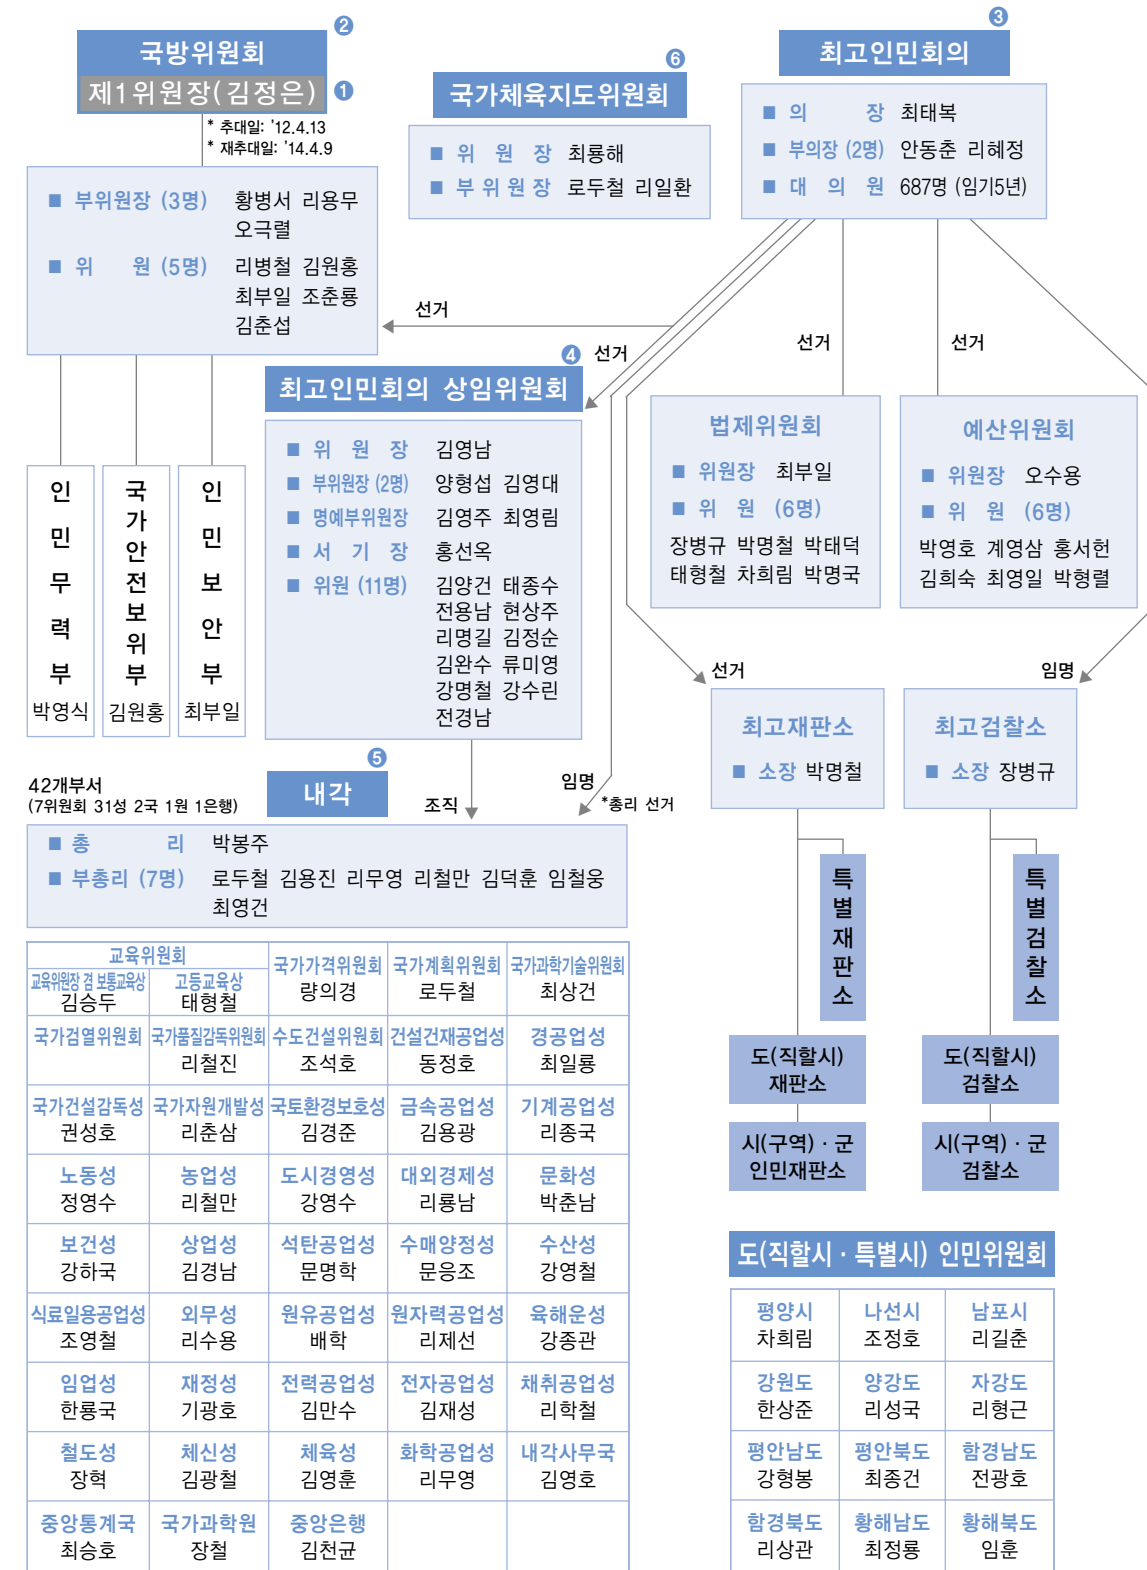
②
국방위원회
제1위원장(김정은) ①
* 추대일: '12.4.13
* 재추대일: '14.4.9

■ 부위원장 (3명) 황병서 리용무 오극렬
■ 위 원 (5명) 리병철 김원홍 최부일 조춘룡 김춘섭

인민무력부 박영식
국가안전보위부 김원홍
인민보안부 최부일

⑥
국가체육지도위원회
■ 위 원 장 최룡해
■ 부 위 원 장 로두철 리일환

③
최고인민회의
■ 의 장 최태복
■ 부의장 (2명) 안동춘 리혜정
■ 대 의 원 687명 (임기5년)

선거
④ 선거
선거
선거

최고인민회의 상임위원회
■ 위 원 장 김영남
■ 부위원장 (2명) 양형섭 김영대
■ 명예부위원장 김영주 최영림
■ 서 기 장 홍선옥
■ 위원 (11명) 김양건 태종수 전용남 현상주 리명길 김정순 김완수 류미영 강명철 강수린 전경남

법제위원회
■ 위원장 최부일
■ 위 원 (6명)
장병규 박명철 박태덕 태형철 차희림 박명국

예산위원회
■ 위원장 오수용
■ 위 원 (6명)
박영호 계영삼 홍서헌 김희숙 최영일 박형렬

선거
임명

최고재판소
■ 소장 박명철

최고검찰소
■ 소장 장병규

42개부서
(7위원회 31성 2국 1원 1은행)
⑤
내각
조직
임명
*총리 선거

■ 총 리 박봉주
■ 부총리 (7명) 로두철 김용진 리무영 리철만 김덕훈 임철웅 최영건

| 교육위원회 (교육위원장 겸 보통교육상 김승두 / 고등교육상 태형철) | | 국가가격위원회 량의경 | 국가계획위원회 로두철 | 국가과학기술위원회 최상건 |
|---|---|---|---|---|
| 국가검열위원회 | 국가품질감독위원회 리철진 | 수도건설위원회 조석호 | 건설건재공업성 동정호 | 경공업성 최일룡 |
| 국가건설감독성 권성호 | 국가자원개발성 리춘삼 | 국토환경보호성 김경준 | 금속공업성 김용광 | 기계공업성 리종국 |
| 노동성 정영수 | 농업성 리철만 | 도시경영성 강영수 | 대외경제성 리룡남 | 문화성 박춘남 |
| 보건성 강하국 | 상업성 김경남 | 석탄공업성 문명학 | 수매양정성 문응조 | 수산성 강영철 |
| 식료일용공업성 조영철 | 외무성 리수용 | 원유공업성 배학 | 원자력공업성 리제선 | 육해운성 강종관 |
| 임업성 한룡국 | 재정성 기광호 | 전력공업성 김만수 | 전자공업성 김재성 | 채취공업성 리학철 |
| 철도성 장혁 | 체신성 김광철 | 체육성 김영훈 | 화학공업성 리무영 | 내각사무국 김영호 |
| 중앙통계국 최승호 | 국가과학원 장철 | 중앙은행 김천균 | | |

특별재판소
도(직할시) 재판소
시(구역)·군 인민재판소

특별검찰소
도(직할시) 검찰소
시(구역)·군 검찰소

도(직할시·특별시) 인민위원회
| 평양시 차희림 | 나선시 조정호 | 남포시 리길춘 |
|---|---|---|
| 강원도 한상준 | 양강도 리성국 | 자강도 리형근 |
| 평안남도 강형봉 | 평안북도 최종건 | 함경남도 전광호 |
| 함경북도 리상관 | 황해남도 최정룡 | 황해북도 임훈 |